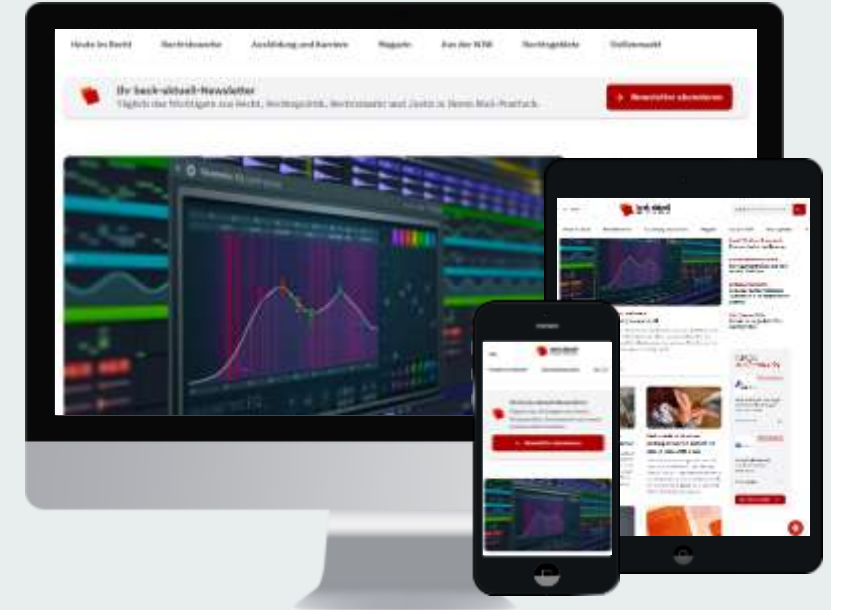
Heute im Recht Rechtsbranche Ausbildung und Karriere Magazin Aus der NJW Rechtsgebiete Stellenmarkt

Ihr beck-aktuell-Newsletter
Täglich das Wichtigste aus Recht, Rechtspolitik, Rechtsmarkt und Justiz in Ihrem Mail-Postfach.

Newsletter abonnieren

beck-aktuell

Newsletter abonnieren